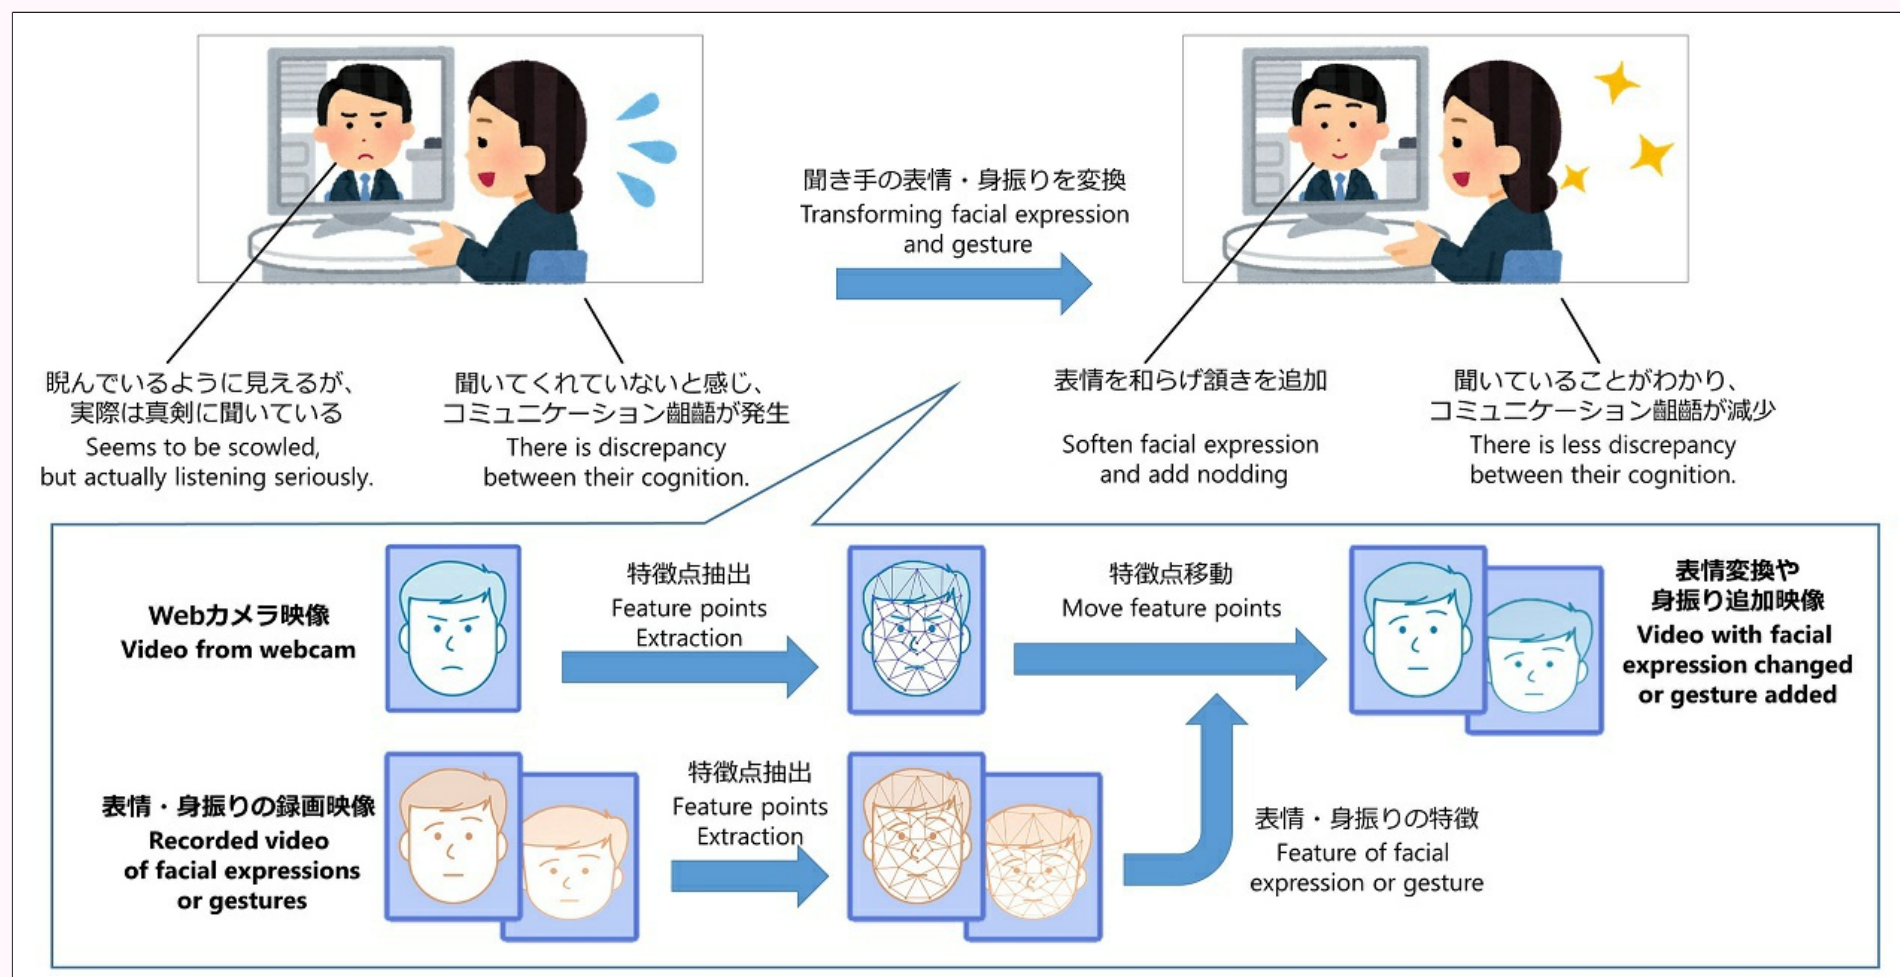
聞き手の表情・身振りを変換
Transforming facial expression and gesture

睨んでいるように見えるが、実際は真剣に聞いている
Seems to be scowled, but actually listening seriously.

聞いてくれていないと感じ、コミュニケーション齟齬が発生
There is discrepancy between their cognition.

表情を和らげ頷きを追加
Soften facial expression and add nodding

聞いていることがわかり、コミュニケーション齟齬が減少
There is less discrepancy between their cognition.

Webカメラ映像
Video from webcam

特徴点抽出
Feature points Extraction

特徴点移動
Move feature points

表情変換や身振り追加映像
Video with facial expression changed or gesture added

表情・身振りの録画映像
Recorded video of facial expressions or gestures

特徴点抽出
Feature points Extraction

表情・身振りの特徴
Feature of facial expression or gesture